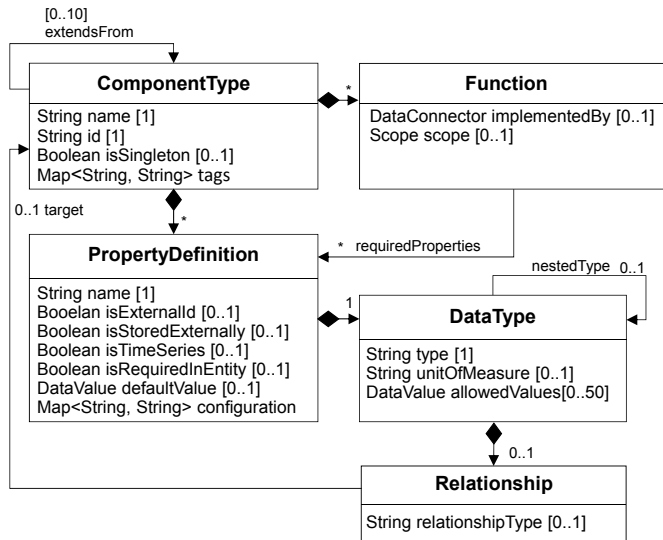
[0..10]
extendsFrom

ComponentType

String name [1]
String id [1]
Boolean isSingleton [0..1]
Map<String, String> tags

*

Function

DataConnector implementedBy [0..1]
Scope scope [0..1]

0..1 target

*

* requiredProperties

PropertyDefinition

String name [1]
Booelan isExternalId [0..1]
Boolean isStoredExternally [0..1]
Boolean isTimeSeries [0..1]
Boolean isRequiredInEntity [0..1]
DataValue defaultValue [0..1]
Map<String, String> configuration

nestedType 0..1

1

DataType

String type [1]
String unitOfMeasure [0..1]
DataValue allowedValues[0..50]

0..1

Relationship

String relationshipType [0..1]